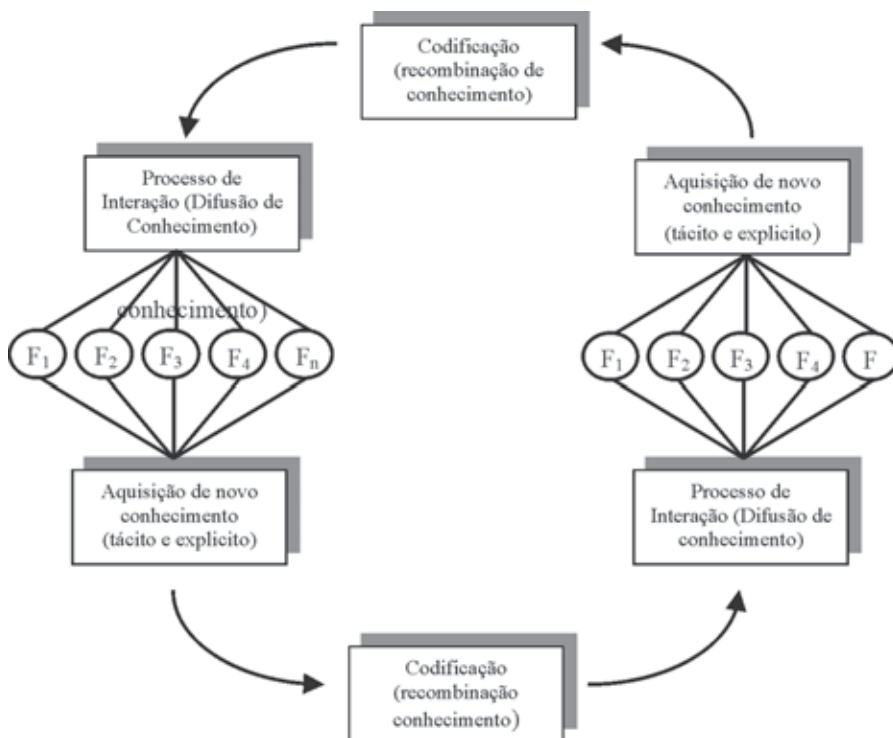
Codificação (recombinação de conhecimento)

Processo de Interação (Difusão de Conhecimento)

conhecimento)

$F_1$ $F_2$ $F_3$ $F_4$ $F_n$

Aquisição de novo conhecimento (tácito e explicito)

Codificação (recombinação conhecimento)

Aquisição de novo conhecimento (tácito e explicito)

$F_1$ $F_2$ $F_3$ $F_4$ F

Processo de Interação (Difusão de conhecimento)